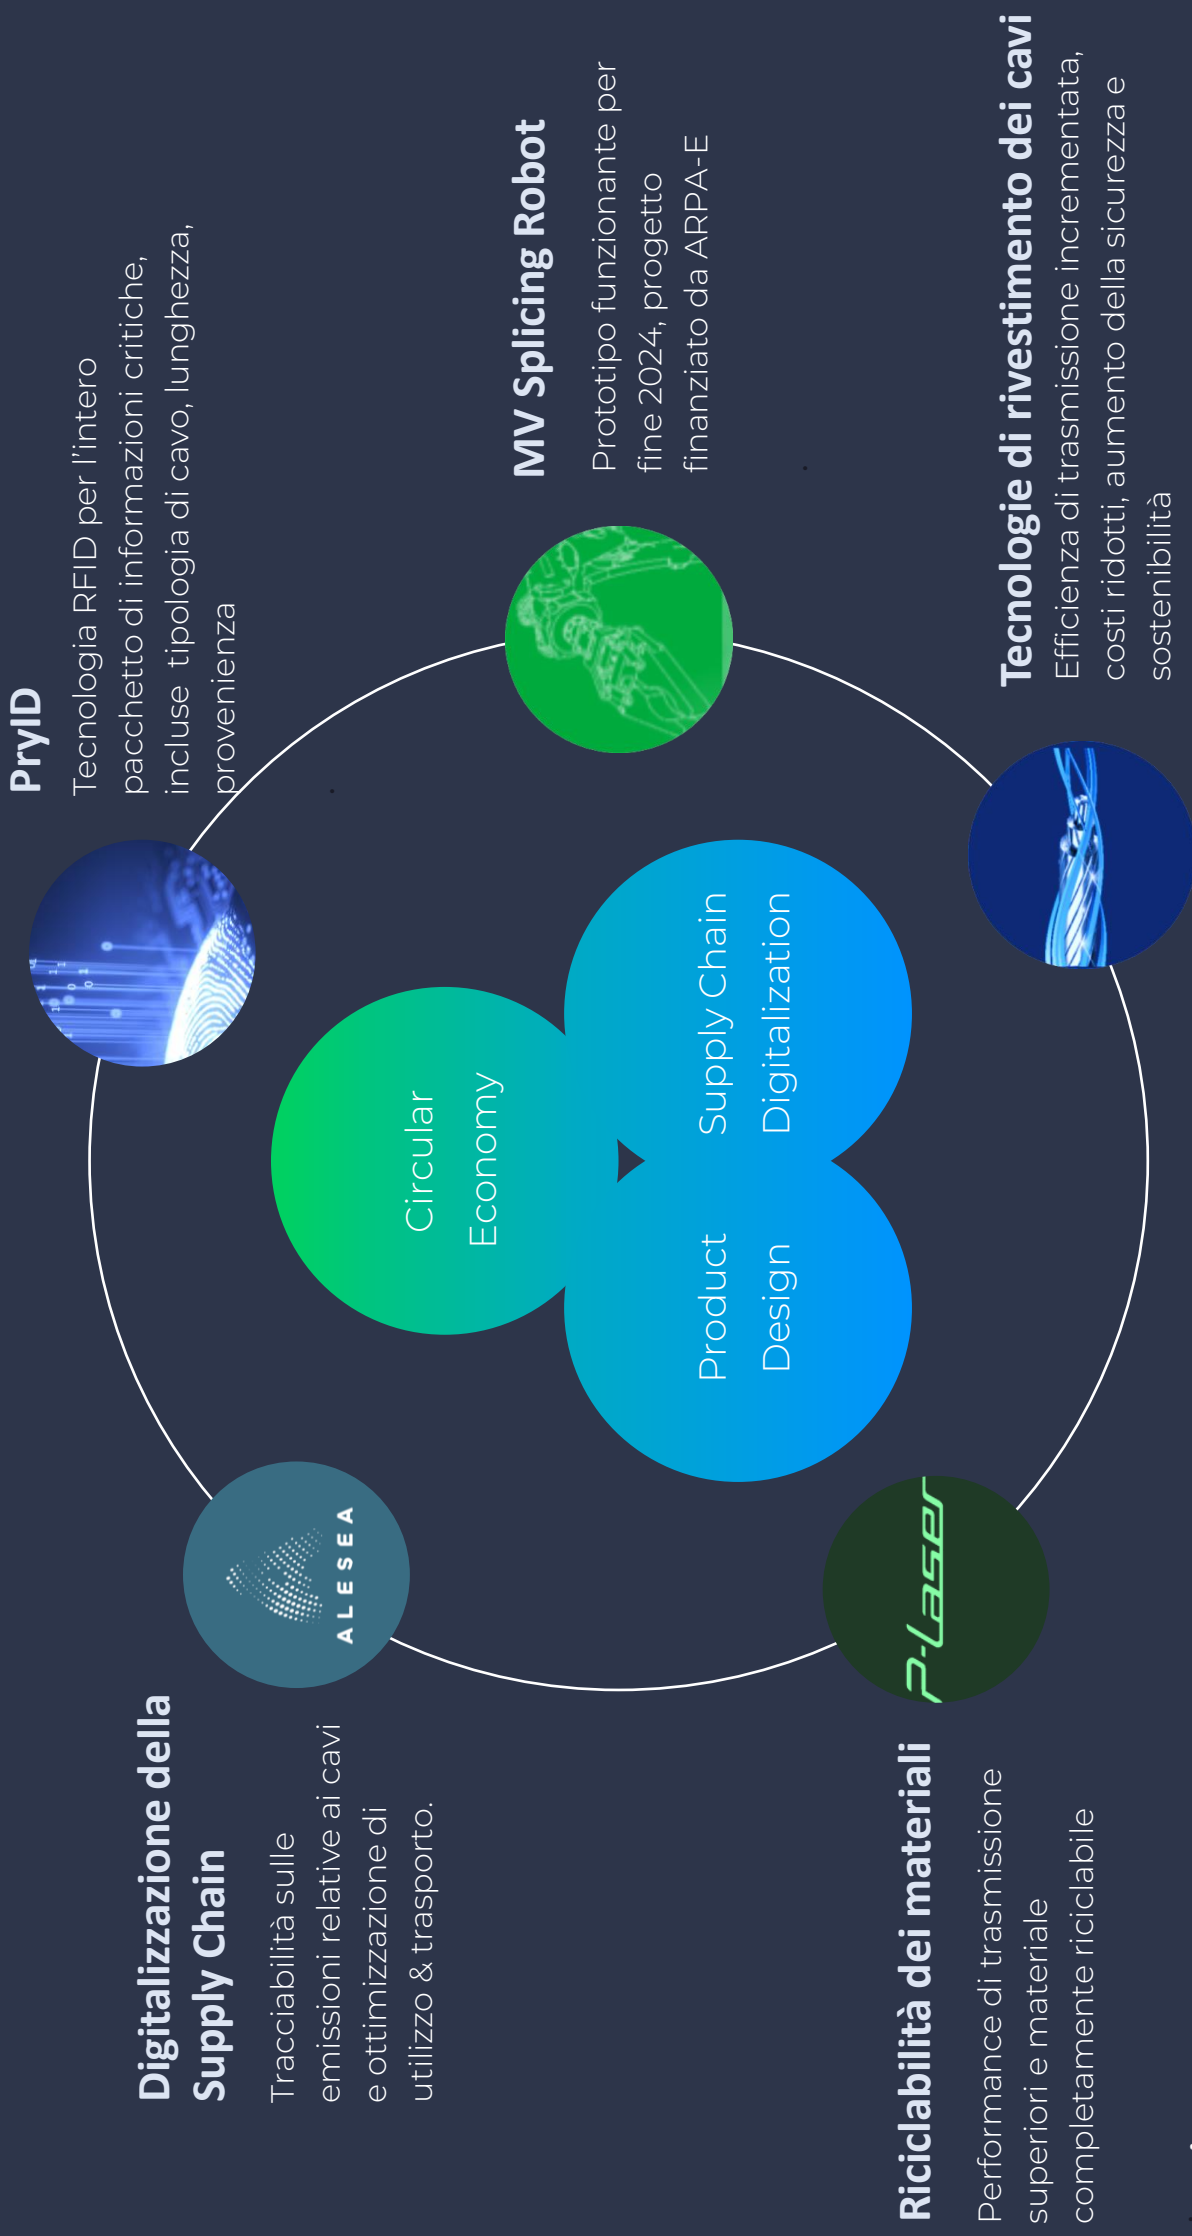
PryID
Tecnologia RFID per l'intero pacchetto di informazioni critiche, incluse tipologia di cavo, lunghezza, provenienza

MV Splicing Robot
Prototipo funzionante per fine 2024, progetto finanziato da ARPA-E

Tecnologie di rivestimento dei cavi
Efficienza di trasmissione incrementata, costi ridotti, aumento della sicurezza e sostenibilità

Circular Economy

Supply Chain Digitalization

Product Design

ALESEA

P-Laser

Digitalizzazione della Supply Chain
Tracciabilità sulle emissioni relative ai cavi e ottimizzazione di utilizzo & trasporto.

Riciclabilità dei materiali
Performance di trasmissione superiori e materiale completamente riciclabile